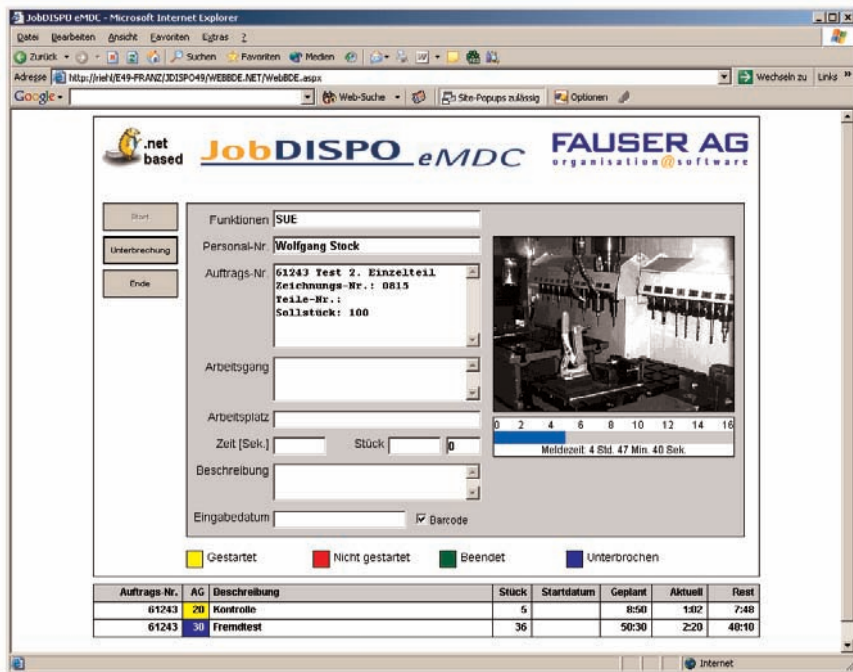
JobDISPO eMDC - Microsoft Internet Explorer

Datei Bearbeiten Ansicht Favoriten Extras ?

Zurück Suchen Favoriten Medien

Adresse http://riehl/E49-FRANZ/JDISPO49/WEBBDE.NET/WebBDE.aspx

Wechseln zu Links

Google Web-Suche Site-Popups zulässig Optionen

.net based

JobDISPO eMDC

FAUSER AG
organisation@software

Start

Unterbrechung

Ende

Funktionen SUE

Personal-Nr. Wolfgang Stock

Auftrags-Nr. 61243 Test 2. Einzelteil
Zeichnungs-Nr.: 0815
Teile-Nr.:
Sollstück: 100

Arbeitsgang

Arbeitsplatz

Zeit [Sek.] Stück 0

Beschreibung

Eingabedatum Barcode

0 2 4 6 8 10 12 14 16

Meldezeit: 4 Std. 47 Min. 40 Sek.

Gestartet Nicht gestartet Beendet Unterbrochen

| Auftrags-Nr. | AG | Beschreibung | Stück | Startdatum | Geplant | Aktuell | Rest |
|---|---|---|---|---|---|---|---|
| 61243 | 20 | Kontrolle | 5 | | 8:50 | 1:02 | 7:48 |
| 61243 | 30 | Fremdtest | 36 | | 50:30 | 2:20 | 48:10 |

Internet